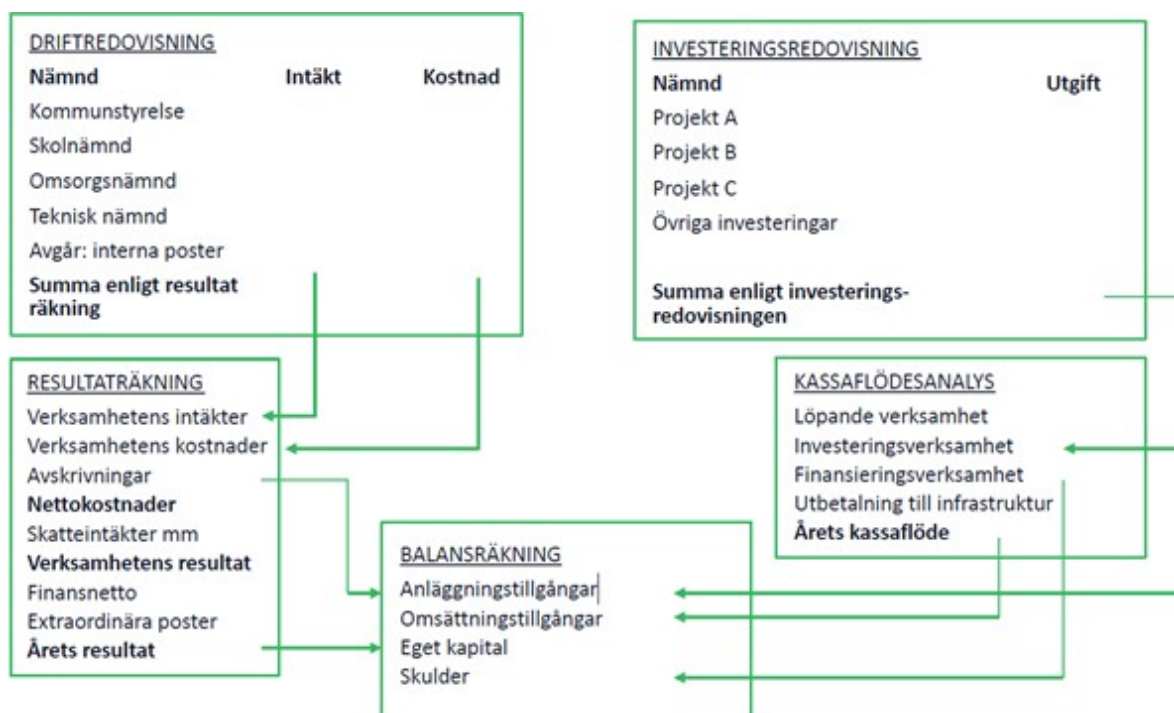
DRIFTREDOVISNING
**Nämnd** **Intäkt** **Kostnad**
Kommunstyrelse
Skolnämnd
Omsorgsnämnd
Teknisk nämnd
Avgår: interna poster
**Summa enligt resultat räkning**

INVESTERINGSREDOVISNING
**Nämnd** **Utgift**
Projekt A
Projekt B
Projekt C
Övriga investeringar
**Summa enligt investerings-redovisningen**

RESULTATRÄKNING
Verksamhetens intäkter
Verksamhetens kostnader
Avskrivningar
**Nettokostnader**
Skatteintäkter mm
**Verksamhetens resultat**
Finansnetto
Extraordinära poster
**Årets resultat**

KASSAFLÖDESANALYS
Löpande verksamhet
Investeringsverksamhet
Finansieringsverksamhet
Utbetalning till infrastruktur
**Årets kassaflöde**

BALANSRÄKNING
Anläggningstillgångar
Omsättningstillgångar
Eget kapital
Skulder